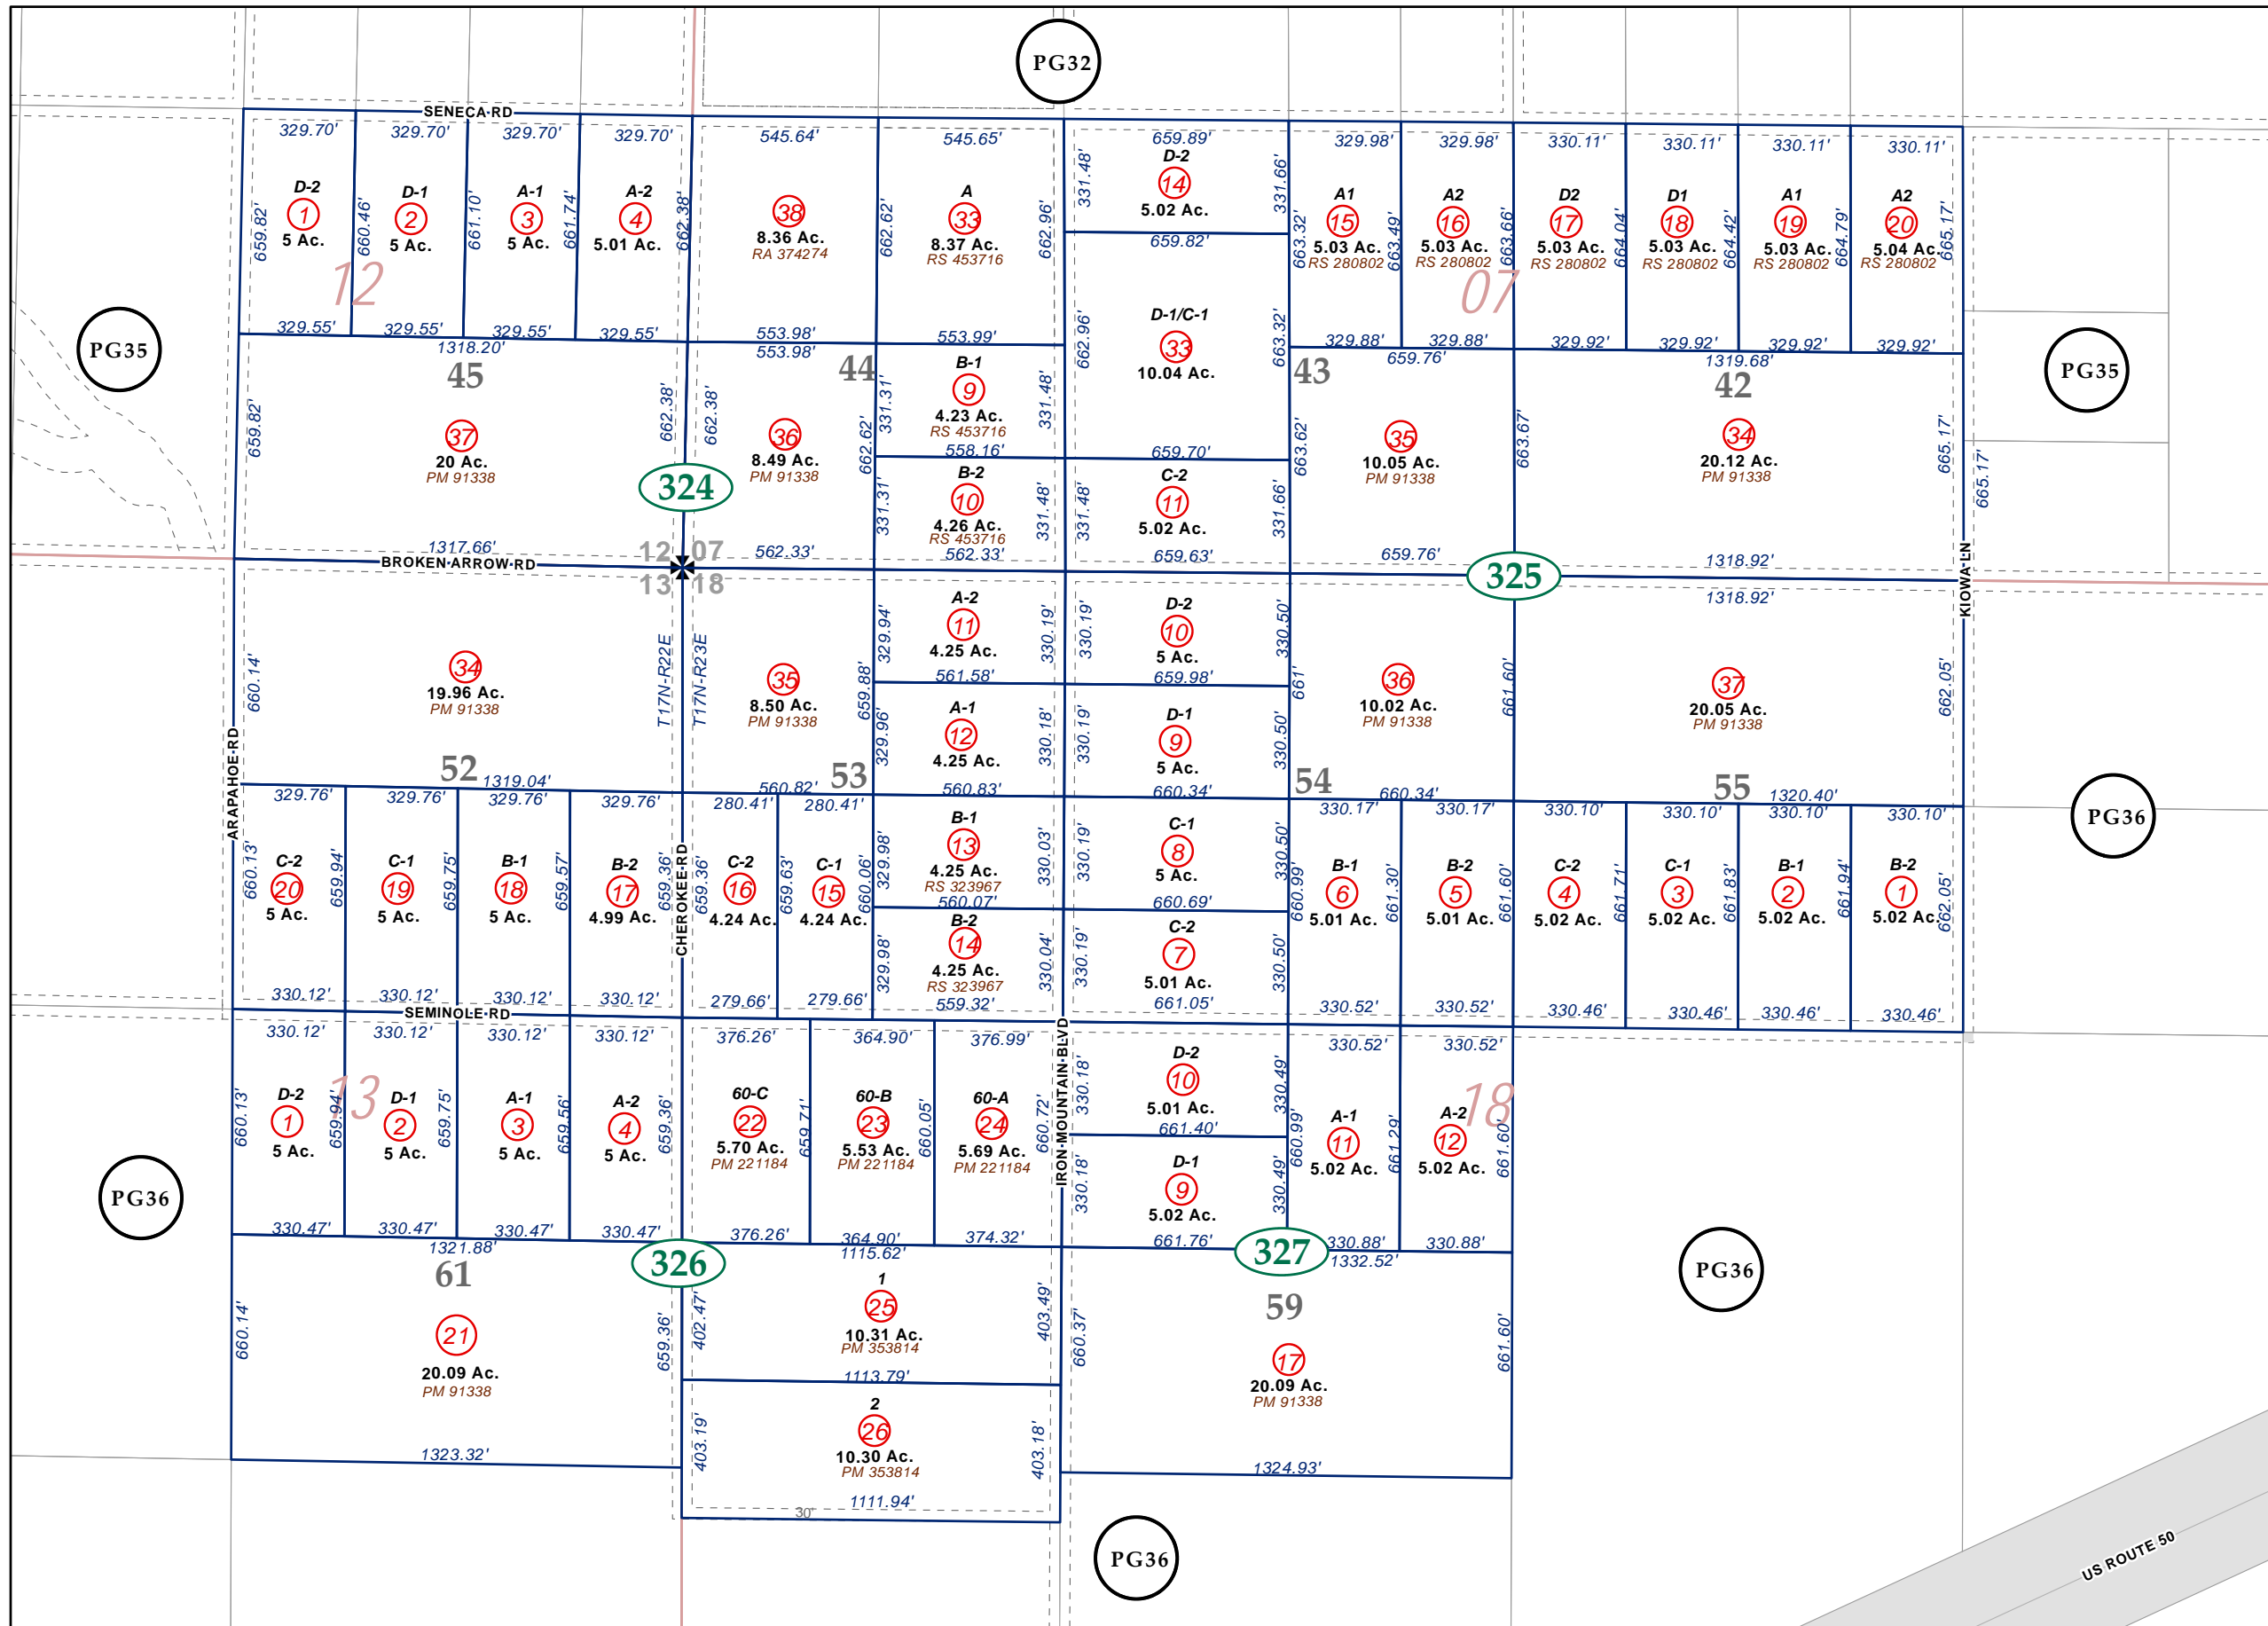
PG32

SENECA RD

329.70' 329.70' 329.70' 329.70' 545.64' 545.65' 659.89' 329.98' 329.98' 330.11' 330.11' 330.11' 330.11'

D-2 1 5 Ac. 659.82' 660.46'
D-1 2 5 Ac. 661.10'
A-1 3 5 Ac. 661.74'
A-2 4 5.01 Ac. 662.38'
38 8.36 Ac. RA 374274
A 33 8.37 Ac. RS 453716 662.62' 662.96'
D-2 14 5.02 Ac. 331.48' 331.66' 659.82'
A1 15 5.03 Ac. RS 280802 663.32' 663.49'
A2 16 5.03 Ac. RS 280802 663.66'
D2 17 5.03 Ac. RS 280802 664.04'
D1 18 5.03 Ac. RS 280802 664.42'
A1 19 5.03 Ac. RS 280802 664.79'
A2 20 5.04 Ac. RS 280802 665.17'

12 07

329.55' 329.55' 329.55' 329.55' 553.98' 553.99' 329.88' 329.88' 329.92' 329.92' 329.92' 329.92'

PG35

1318.20' 553.98' 659.76' 1319.68'
45 44 43 42
659.82' 662.38' 662.38'
37 20 Ac. PM 91338
36 8.49 Ac. PM 91338
324
B-1 9 4.23 Ac. RS 453716 331.31' 331.48' 558.16' 662.62'
D-1/C-1 33 10.04 Ac. 662.96' 663.32'
35 10.05 Ac. PM 91338 663.62' 663.67'
34 20.12 Ac. PM 91338 665.17' 665.17'
PG35
B-2 10 4.26 Ac. RS 453716 331.31' 331.48' 562.33'
659.70' C-2 11 5.02 Ac. 331.48' 331.66' 659.63'

1317.66' BROKEN ARROW RD 12 07 13 18 562.33' 659.76' 325 1318.92' KIOWA LN 1318.92'

660.14' ARAPAHOE RD
34 19.96 Ac. PM 91338
T17N-R22E T17N-R23E
35 8.50 Ac. PM 91338 659.88'
A-2 11 4.25 Ac. 329.94' 330.19' 561.58'
D-2 10 5 Ac. 330.19' 330.50' 659.98'
36 10.02 Ac. PM 91338 661' 661.60'
37 20.05 Ac. PM 91338 662.05'
A-1 12 4.25 Ac. 329.96' 330.18' 560.83'
D-1 9 5 Ac. 330.19' 330.50' 660.34'
52 1319.04' 560.82' 53 54 660.34' 55 1320.40'

329.76' 329.76' 329.76' 329.76' 280.41' 280.41' 330.17' 330.17' 330.10' 330.10' 330.10' 330.10'

C-2 20 5 Ac. 660.13' 659.94'
C-1 19 5 Ac. 659.75'
B-1 18 5 Ac. 659.57'
B-2 17 4.99 Ac. 659.36'
CHEROKEE RD
C-2 16 4.24 Ac. 659.36' 659.63'
C-1 15 4.24 Ac. 660.06'
B-1 13 4.25 Ac. RS 323967 329.98' 330.03' 560.07'
C-1 8 5 Ac. 330.19' 330.50' 660.69'
B-1 6 5.01 Ac. 660.99' 661.30'
B-2 5 5.01 Ac. 661.60'
C-2 4 5.02 Ac. 661.71'
C-1 3 5.02 Ac. 661.83'
B-1 2 5.02 Ac. 661.94'
B-2 1 5.02 Ac. 662.05'
PG36
B-2 14 4.25 Ac. RS 323967 329.98' 330.04' 559.32'
C-2 7 5.01 Ac. 330.19' 330.50' 661.05'

330.12' 330.12' 330.12' 330.12' 279.66' 279.66' 330.52' 330.52' 330.46' 330.46' 330.46' 330.46'

SEMINOLE RD
330.12' 330.12' 330.12' 330.12' 376.26' 364.90' 376.99' 330.52' 330.52'

13 18
D-2 1 5 Ac. 660.13' 659.94'
D-1 2 5 Ac. 659.75'
A-1 3 5 Ac. 659.56'
A-2 4 5 Ac. 659.36'
60-C 22 5.70 Ac. PM 221184 659.71'
60-B 23 5.53 Ac. PM 221184 660.05'
60-A 24 5.69 Ac. PM 221184 660.72'
IRON MOUNTAIN BLVD
D-2 10 5.01 Ac. 330.18' 330.49' 661.40'
A-1 11 5.02 Ac. 660.99' 661.29'
A-2 12 5.02 Ac. 661.60'
D-1 9 5.02 Ac. 330.18' 330.49' 661.76'
PG36

330.47' 330.47' 330.47' 330.47' 376.26' 364.90' 374.32' 330.88' 330.88'
1321.88' 326 1115.62' 327 1332.52'
61 59
660.14' 21 20.09 Ac. PM 91338 659.36'
1 25 10.31 Ac. PM 353814 402.47' 403.49'
660.37' 17 20.09 Ac. PM 91338 661.60'
PG36
1113.79'
2 26 10.30 Ac. PM 353814 403.19' 403.18'
1323.32' 1324.93'
30' 1111.94'
PG36
US ROUTE 50